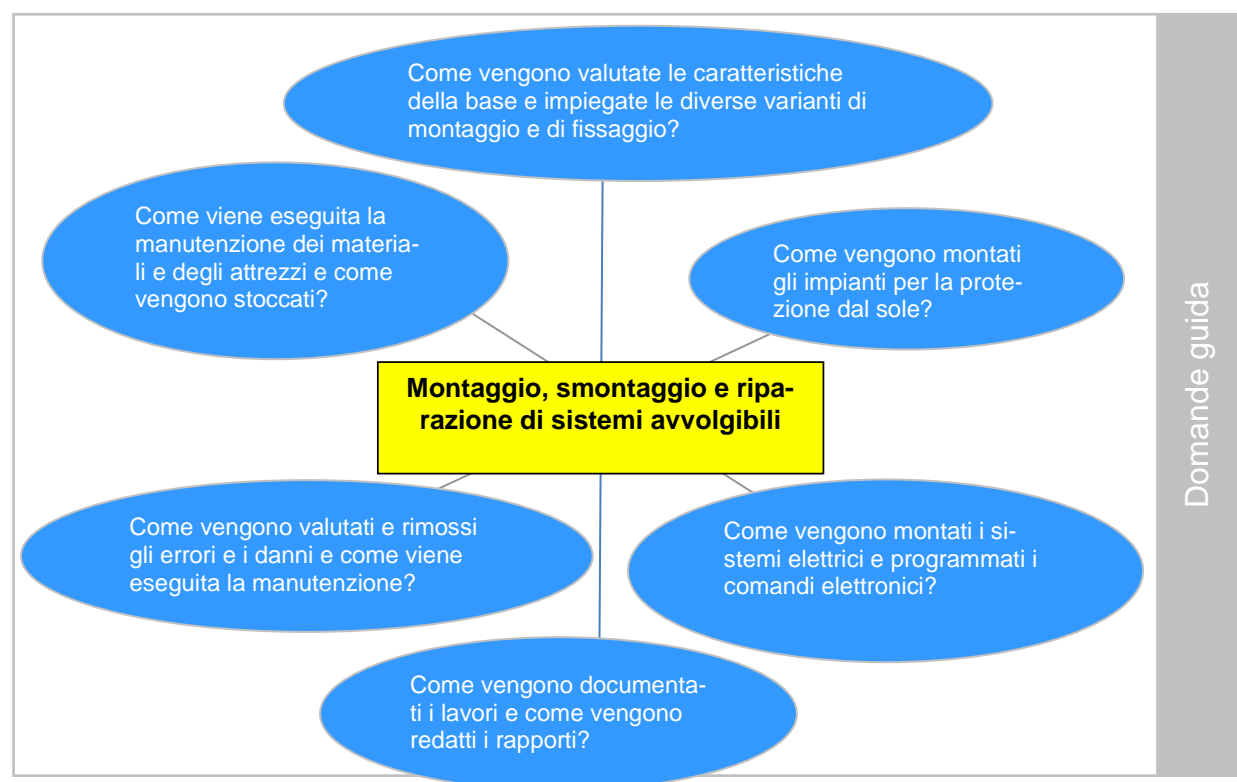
Come vengono valutate le caratteristiche della base e impiegate le diverse varianti di montaggio e di fissaggio?

Come viene eseguita la manutenzione dei materiali e degli attrezzi e come vengono stoccati?

Come vengono montati gli impianti per la protezione dal sole?

Montaggio, smontaggio e riparazione di sistemi avvolgibili

Come vengono valutati e rimossi gli errori e i danni e come viene eseguita la manutenzione?

Come vengono montati i sistemi elettrici e programmati i comandi elettronici?

Come vengono documentati i lavori e come vengono redatti i rapporti?

Domande guida